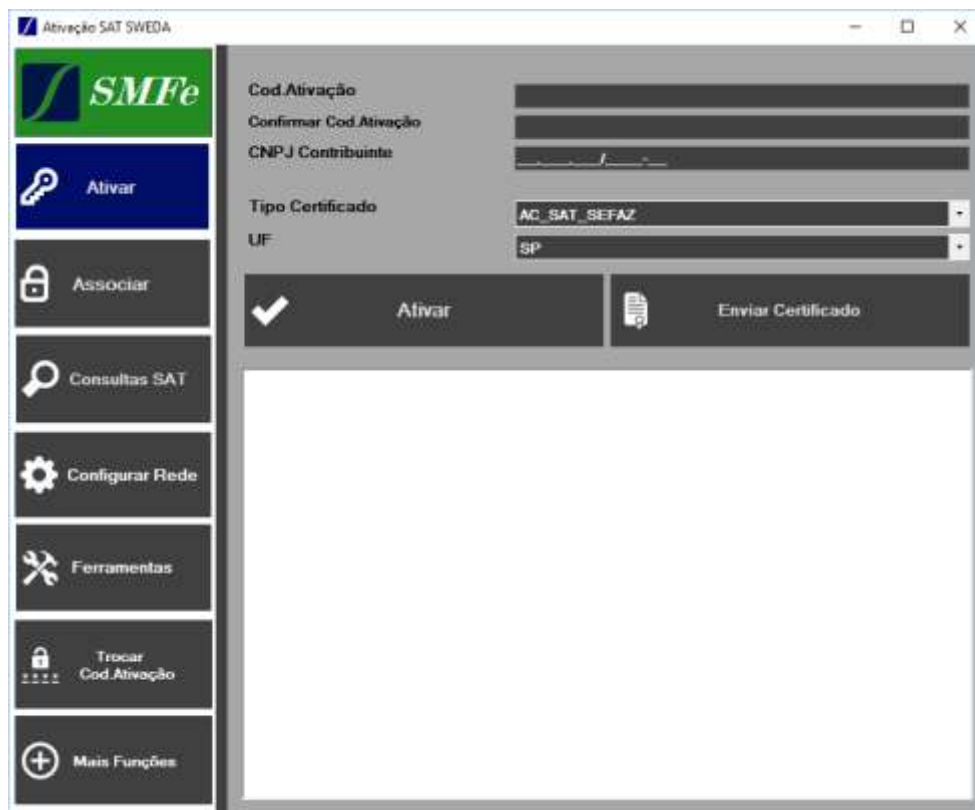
Ativação SAT SWEDA

SMFe

Ativar

Associar

Consultas SAT

Configurar Rede

Ferramentas

Trocar Cod.Ativação

Mais Funções

Cod.Ativação

Confirmar Cod.Ativação

CNPJ Contribuinte

__.___.___/____-__

Tipo Certificado

AC_SAT_SEFAZ

UF

SP

Ativar

Enviar Certificado